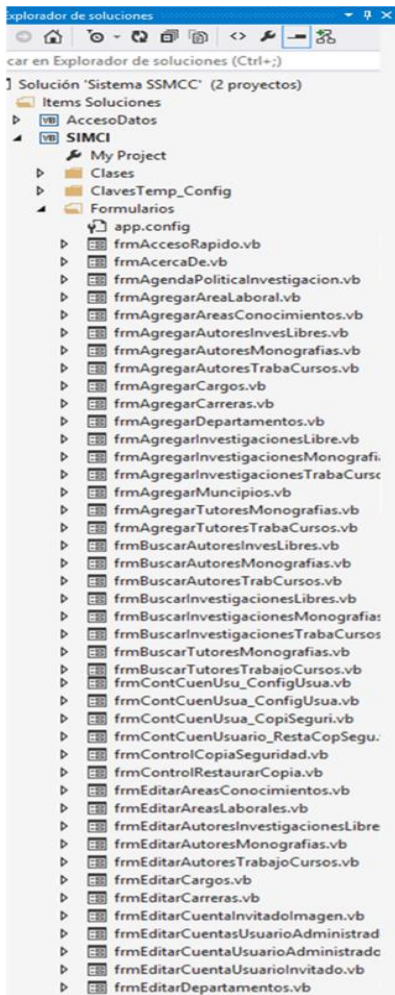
xplorador de soluciones

car en Explorador de soluciones (Ctrl+;)

Solución 'Sistema SSMCC' (2 proyectos)
Items Soluciones
VB AccesoDatos
VB SIMCI
My Project
Clases
ClavesTemp_Config
Formularios
app.config
frmAccesoRapido.vb
frmAcercaDe.vb
frmAgendaPoliticaInvestigacion.vb
frmAgregarAreaLaboral.vb
frmAgregarAreasConocimientos.vb
frmAgregarAutoresInvesLibres.vb
frmAgregarAutoresMonografias.vb
frmAgregarAutoresTrabaCursos.vb
frmAgregarCargos.vb
frmAgregarCarreras.vb
frmAgregarDepartamentos.vb
frmAgregarInvestigacionesLibre.vb
frmAgregarInvestigacionesMonografi
frmAgregarInvestigacionesTrabaCurso
frmAgregarMuncipios.vb
frmAgregarTutoresMonografias.vb
frmAgregarTutoresTrabaCursos.vb
frmBuscarAutoresInvesLibres.vb
frmBuscarAutoresMonografias.vb
frmBuscarAutoresTrabCursos.vb
frmBuscarInvestigacionesLibres.vb
frmBuscarInvestigacionesMonografias
frmBuscarInvestigacionesTrabaCursos
frmBuscarTutoresMonografias.vb
frmBuscarTutoresTrabajoCursos.vb
frmContCuenUsu_ConfigUsua.vb
frmContCuenUsua_ConfigUsua.vb
frmContCuenUsua_CopiSeguri.vb
frmContCuenUsuario_RestaCopSegu.
frmControlCopiaSeguridad.vb
frmControlRestaurarCopia.vb
frmEditarAreasConocimientos.vb
frmEditarAreasLaborales.vb
frmEditarAutoresInvestigacionesLibre
frmEditarAutoresMonografias.vb
frmEditarAutoresTrabajoCursos.vb
frmEditarCargos.vb
frmEditarCarreras.vb
frmEditarCuentaInvitadoImagen.vb
frmEditarCuentasUsuarioAdministrad
frmEditarCuentaUsuarioAdministrado
frmEditarCuentaUsuarioInvitado.vb
frmEditarDepartamentos.vb